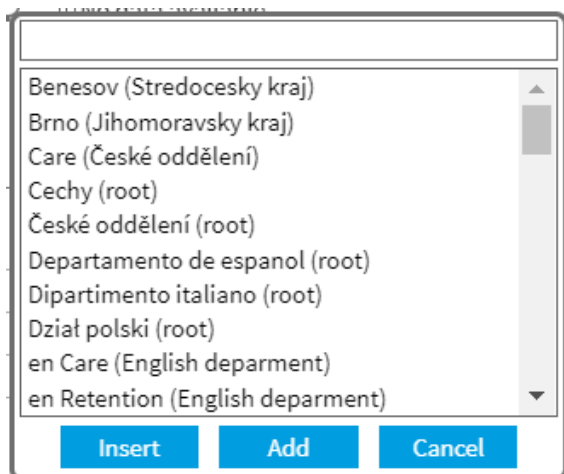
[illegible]

Benesov (Stredocesky kraj)
Brno (Jihomoravsky kraj)
Care (České oddělení)
Cechy (root)
České oddělení (root)
Departamento de espanol (root)
Dipartimento italiano (root)
Dział polski (root)
en Care (English deparment)
en Retention (English deparment)

Insert
Add
Cancel